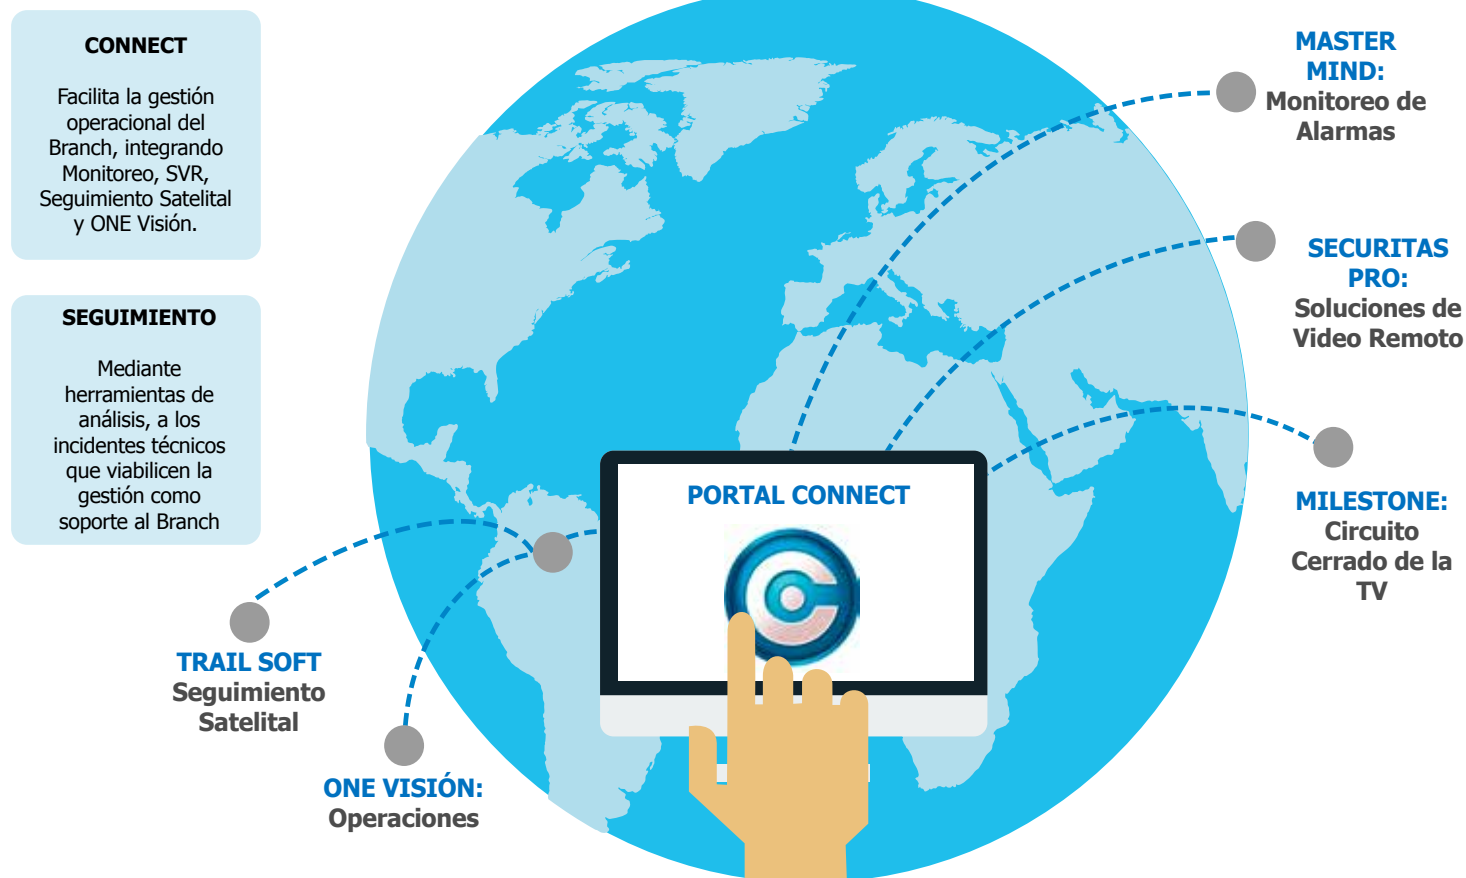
CONNECT

Facilita la gestión operacional del Branch, integrando Monitoreo, SVR, Seguimiento Satelital y ONE Visión.

SEGUIMIENTO

Mediante herramientas de análisis, a los incidentes técnicos que viabilicen la gestión como soporte al Branch

MASTER MIND:
Monitoreo de Alarmas

SECURITAS PRO:
Soluciones de Video Remoto

MILESTONE:
Circuito Cerrado de la TV

PORTAL CONNECT

TRAIL SOFT
Seguimiento Satelital

ONE VISIÓN:
Operaciones